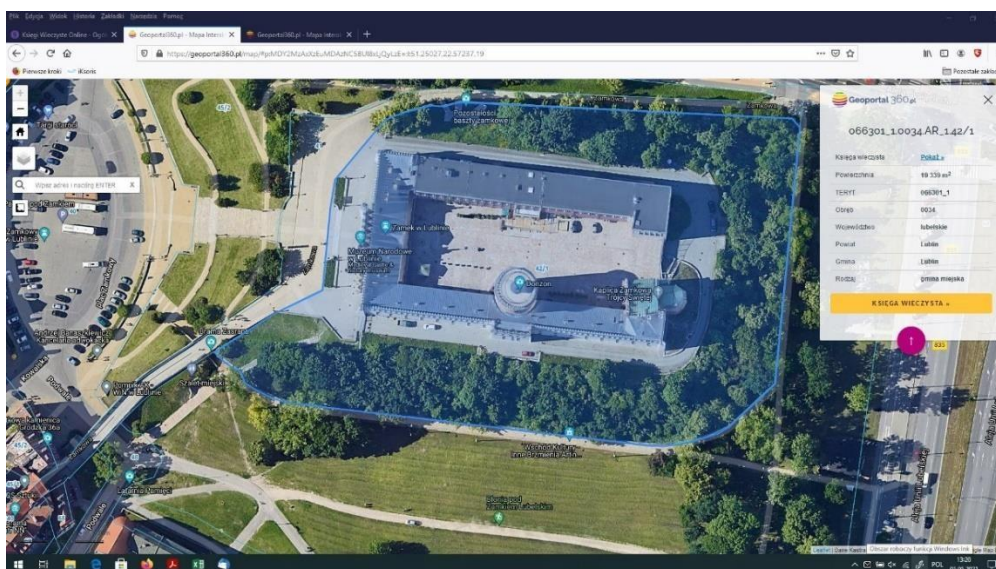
Plik Edycja Widok Historia Zakładki Narzędzia Pomoc

Księgi Wieczyste Online - Ogól ×
Geoportal360.pl - Mapa interak ×
Geoportal360.pl - Mapa interak ×
+

https://geoportal360.pl/map/#pdMDY2MzAxXzEuMDAzNC58UBsLjQyLzEx:51.25027,22.57237,19

Pierwsze kroki
iKsoris
Pozostałe zakła

Wpisz adres i nazwę RSTER

Zamek w Lublinie
Muzeum Narodowe w Lublinie
Donżon
Kaplica Zamkowa Trójcy Świętej
Pozostałości baszty zamkowej
Brama Grodzka
Kompleks Zamkowy w Lublinie
Wzgórze Zamkowe

Geoportal 360.pl

066301_1.0034.AR_142/1

| | |
|---|---|
| Księga wieczysta | Pokaż » |
| Powierzchnia | 19 339 m² |
| TERYT | 066301_1 |
| Obręb | 0034 |
| Województwo | lubelskie |
| Powiat | Lublin |
| Gmina | Lublin |
| Rodzaj | gmina miejska |

KSIĘGA WIECZYSTA »

Leaflet | Dane Kadastra
Obrazy robocze funkcji Windows Ink

POL
13:30